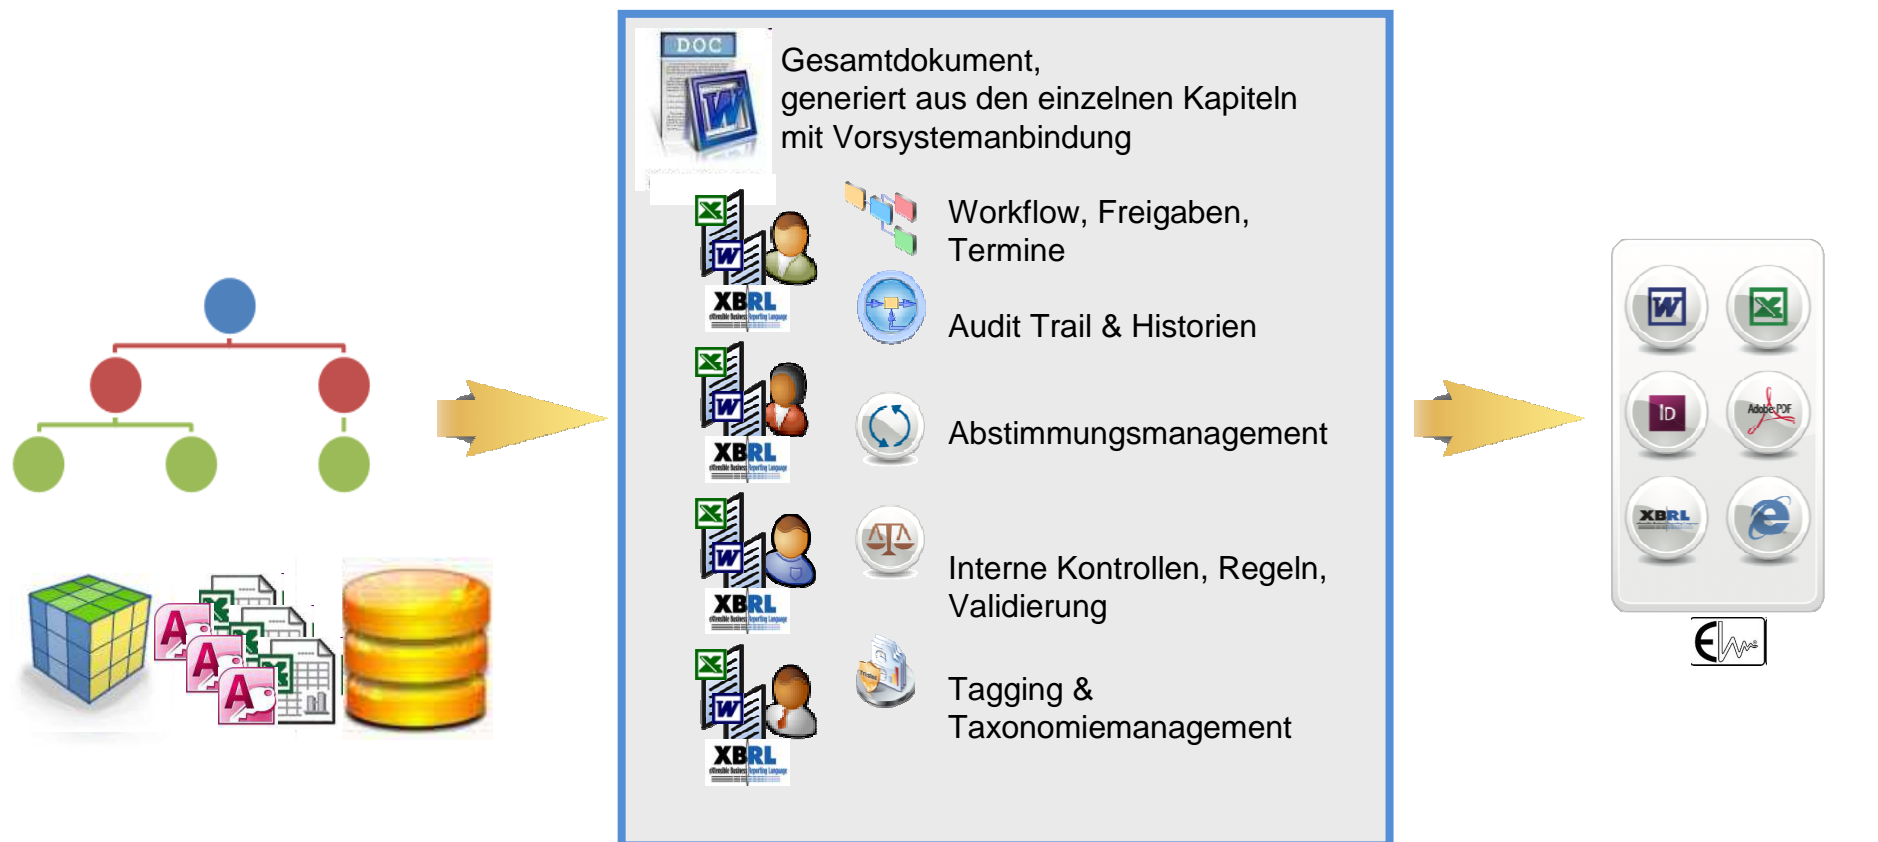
DOC

Gesamtdokument, generiert aus den einzelnen Kapiteln mit Vorsystemanbindung

XBRL

Workflow, Freigaben, Termine

Audit Trail & Historien

XBRL

Abstimmungsmanagement

XBRL

Interne Kontrollen, Regeln, Validierung

XBRL

Tagging & Taxonomiemanagement

W

ID

Adobe PDF

XBRL